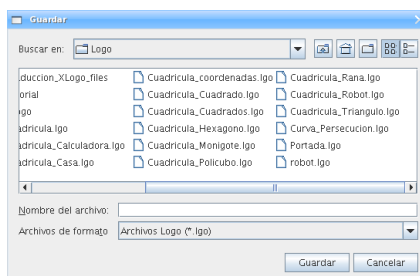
Guardar

Buscar en: Logo

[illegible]ducción_XLogo_files
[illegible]orial
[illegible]go
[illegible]adricula.lgo
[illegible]adricula_Calculadora.lgo
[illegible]adricula_Casa.lgo

Cuadricula_coordenadas.lgo
Cuadricula_Cuadrado.lgo
Cuadricula_Cuadrados.lgo
Cuadricula_Hexagono.lgo
Cuadricula_Monigote.lgo
Cuadricula_Policubo.lgo

Cuadricula_Rana.lgo
Cuadricula_Robot.lgo
Cuadricula_Triangulo.lgo
Curva_Persecucion.lgo
Portada.lgo
robot.lgo

Nombre del archivo:
Archivos de formato: Archivos Logo (*.lgo)

Guardar Cancelar